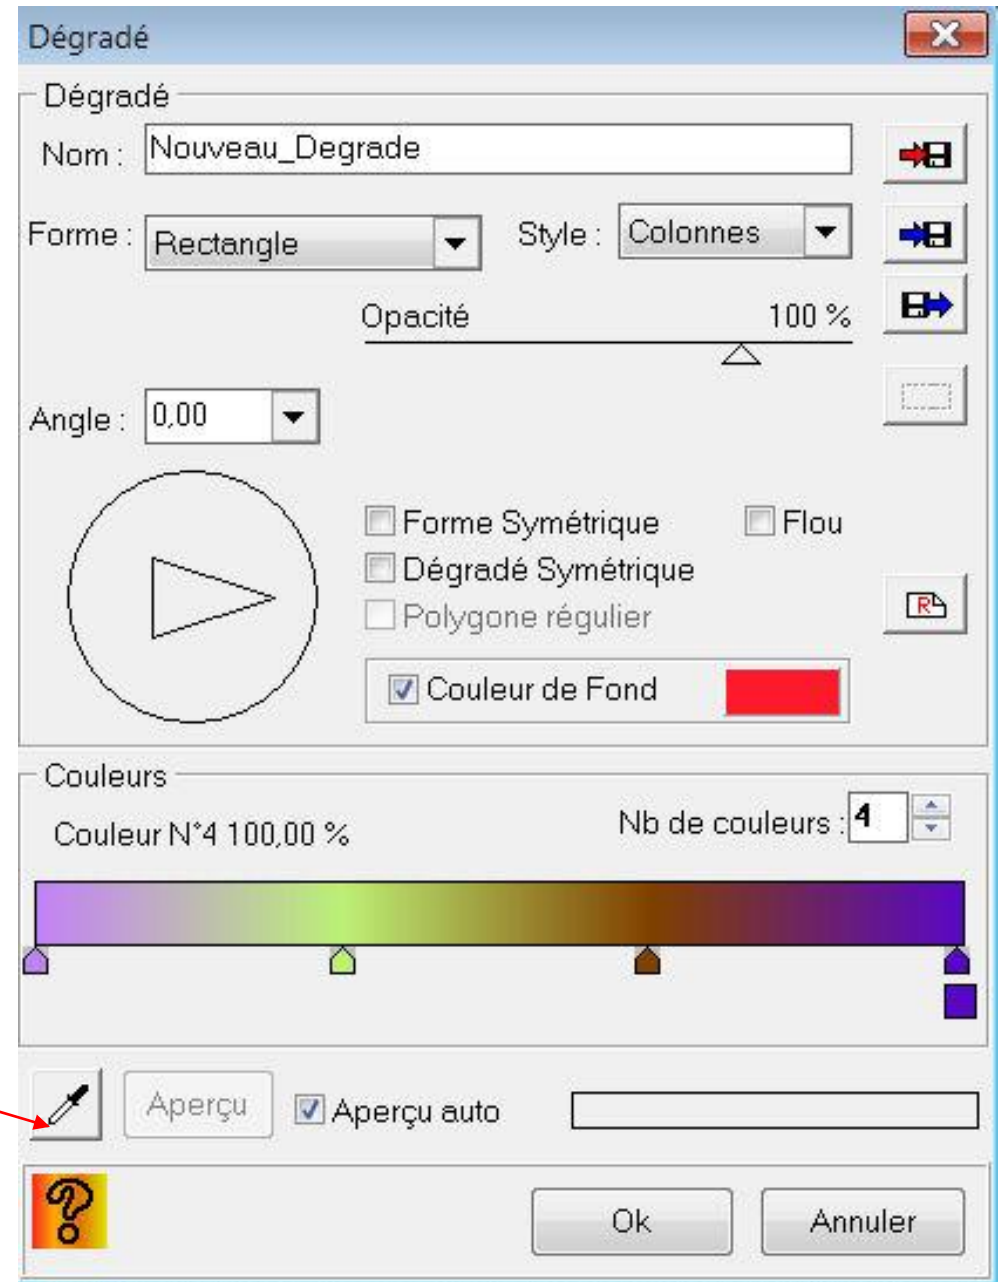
Dégradé

Dégradé

Nom : Nouveau_Degrade

Forme : Rectangle

Style : Colonnes

Opacité 100 %

Angle : 0,00

Forme Symétrique

Flou

Dégradé Symétrique

Polygone régulier

Couleur de Fond

Couleurs

Couleur N°4 100,00 %

Nb de couleurs : 4

Aperçu

Aperçu auto

Ok

Annuler